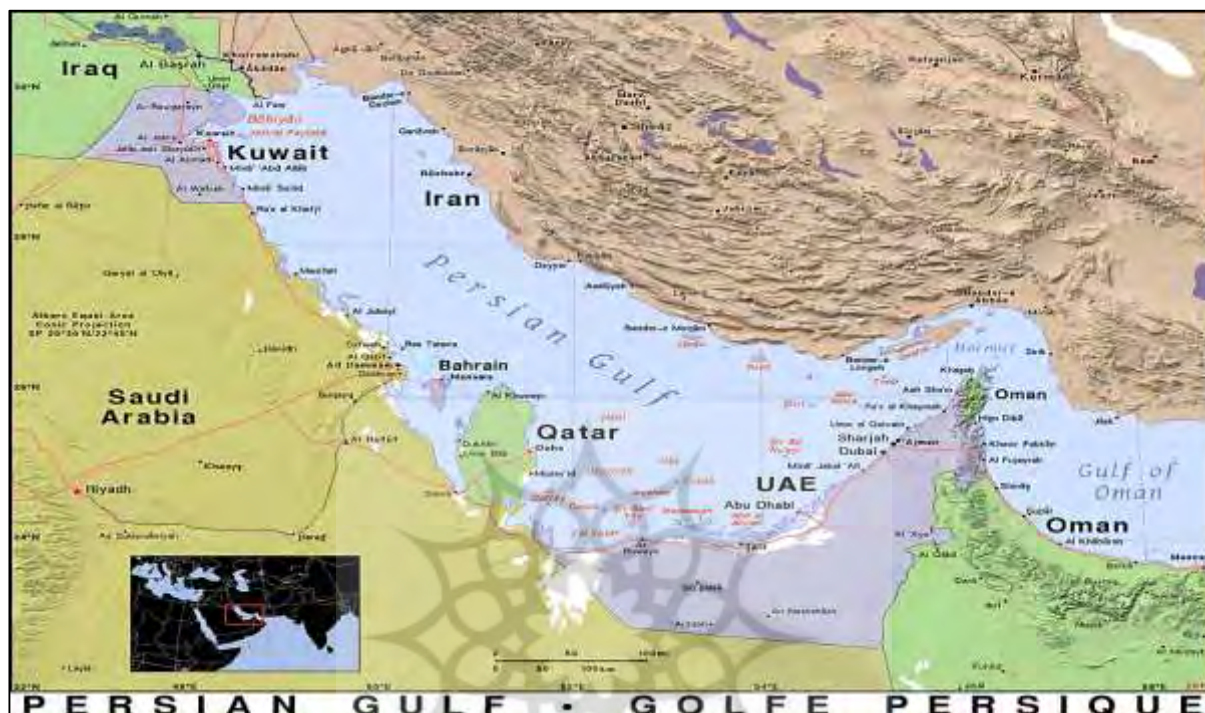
Iraq
Al Basrah
Kuwait
Kuwait
Bubiyan
Al Ahmadi
Iran
Persian Gulf
Saudi Arabia
Riyadh
Bahrain
Manama
Qatar
Doha
UAE
Abu Dhabi
Sharjah
Dubai
Ajman
Oman
Oman
Gulf of Oman
Al Jubayl
Ras Tanura
Ad Dammam
Al Hufuf
Bushehr
Bandar-e Abbas
Hormuz
Khasab
Al Fujayrah
Sohar
Ras al Khaymah
Umm al Qaywayn
Mina' Jabal 'Ali
Al 'Ayn
Shiraz
Kerman
Dayyer
Bandar-e Lengeh
Khorramshahr
Abadan
Al Faw
Mina' Saud
Ras al Khafji
Albers Equal Area Conic Projection
PERSIAN GULF · GOLFE PERSIQUE